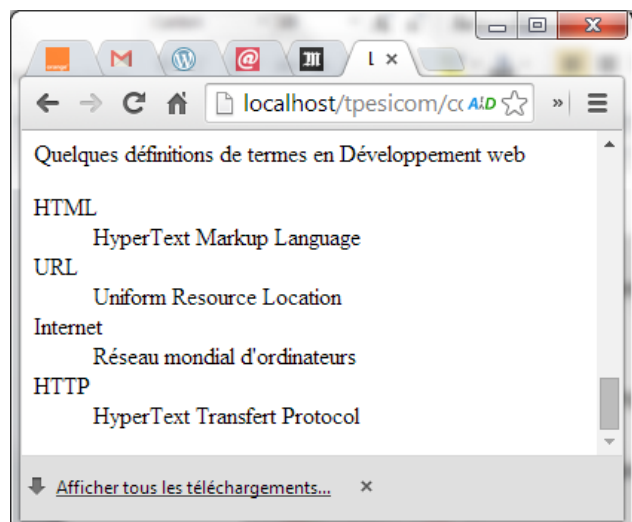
orange

l ×

localhost/tpesicom/cc

Quelques définitions de termes en Développement web

HTML
HyperText Markup Language
URL
Uniform Resource Location
Internet
Réseau mondial d'ordinateurs
HTTP
HyperText Transfert Protocol

Afficher tous les téléchargements... ×